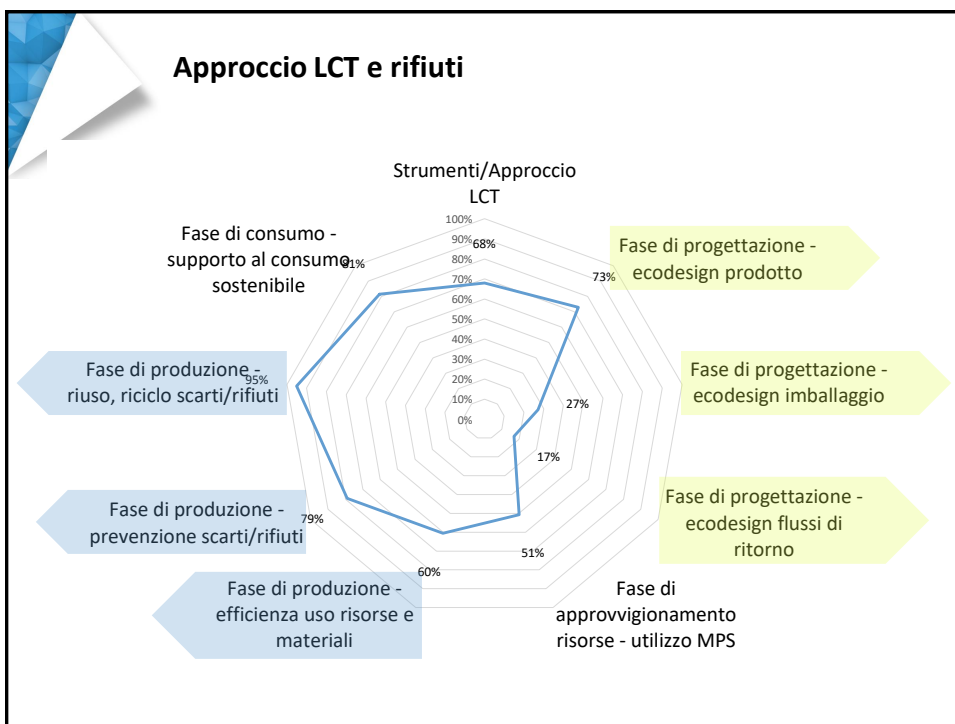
Approccio LCT e rifiuti

Strumenti/Approccio LCT

100%
90%
80%
70%
60%
50%
40%
30%
20%
10%
0%

68%

Fase di progettazione - ecodesign prodotto

73%

Fase di progettazione - ecodesign imballaggio

27%

17%

Fase di progettazione - ecodesign flussi di ritorno

51%

Fase di approvvigionamento risorse - utilizzo MPS

60%

Fase di produzione - efficienza uso risorse e materiali

79%

Fase di produzione - prevenzione scarti/rifiuti

95%

Fase di produzione - riuso, riciclo scarti/rifiuti

81%

Fase di consumo - supporto al consumo sostenibile